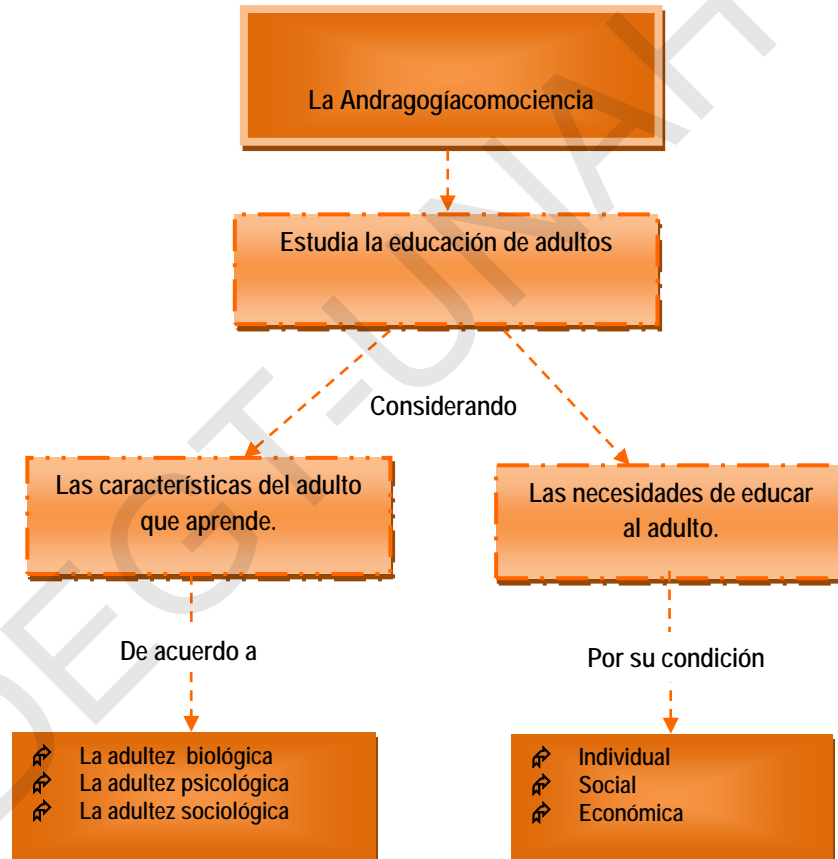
La Andragogíacomociencia

Estudia la educación de adultos

Considerando

Las características del adulto que aprende.

Las necesidades de educar al adulto.

De acuerdo a

Por su condición

- La adultez biológica
- La adultez psicológica
- La adultez sociológica

- Individual
- Social
- Económica

DEGT-UNAH